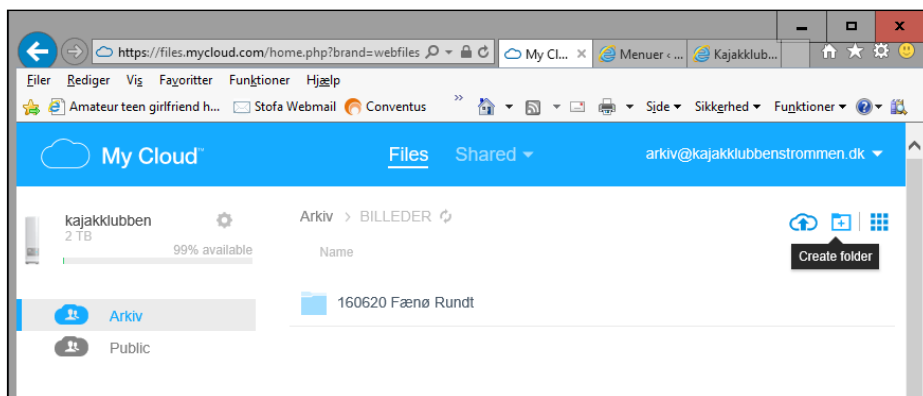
https://files.mycloud.com/home.php?brand=webfiles
My Cl...
Menuer ‹ ...
Kajakklub...

Filer Rediger Vis Favoritter Funktioner Hjælp

Amateur teen girlfriend h... Stofa Webmail Conventus
Side Sikkerhed Funktioner

My Cloud™
Files Shared
arkiv@kajakklubbenstrommen.dk

kajakklubben
2 TB
99% available

Arkiv > BILLEDER
Name
Create folder

160620 Fænø Rundt

Arkiv
Public